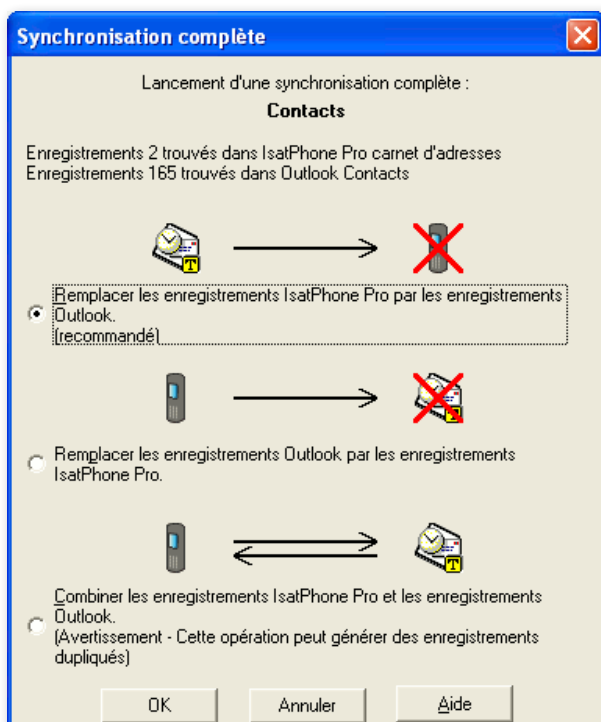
Synchronisation complète

Lancement d'une synchronisation complète :

Contacts

Enregistrements 2 trouvés dans IsatPhone Pro carnet d'adresses
Enregistrements 165 trouvés dans Outlook Contacts

Remplacer les enregistrements IsatPhone Pro par les enregistrements Outlook.
(recommandé)

Remplacer les enregistrements Outlook par les enregistrements IsatPhone Pro.

Combiner les enregistrements IsatPhone Pro et les enregistrements Outlook.
(Avertissement - Cette opération peut générer des enregistrements dupliqués)

OK Annuler Aide